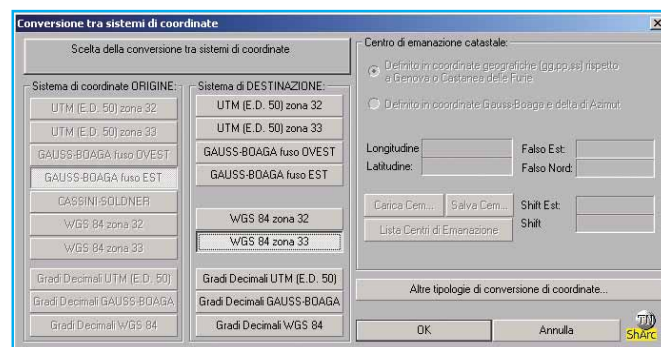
Conversione tra sistemi di coordinate

Scelta della conversione tra sistemi di coordinate

Sistema di coordinate ORIGINE:
UTM (E.D. 50) zona 32
UTM (E.D. 50) zona 33
GAUSS-BOAGA fuso OVEST
GAUSS-BOAGA fuso EST
CASSINI-SOLDNER
WGS 84 zona 32
WGS 84 zona 33
Gradi Decimali UTM (E.D. 50)
Gradi Decimali GAUSS-BOAGA
Gradi Decimali WGS 84

Sistema di DESTINAZIONE:
UTM (E.D. 50) zona 32
UTM (E.D. 50) zona 33
GAUSS-BOAGA fuso OVEST
GAUSS-BOAGA fuso EST
WGS 84 zona 32
WGS 84 zona 33
Gradi Decimali UTM (E.D. 50)
Gradi Decimali GAUSS-BOAGA
Gradi Decimali WGS 84

Centro di emanazione catastale:
Definito in coordinate geografiche [gg,pp,ss] rispetto a Genova o Castanea delle Furie
Definito in coordinate Gauss-Boaga e delta di Azimut
Longitudine
Latitudine
Falso Est
Falso Nord
Carica Cem...
Salva Cem...
Lista Centri di Emanazione
Shift Est
Shift

Altre tipologie di conversione di coordinate...

OK
Annulla
ShArc